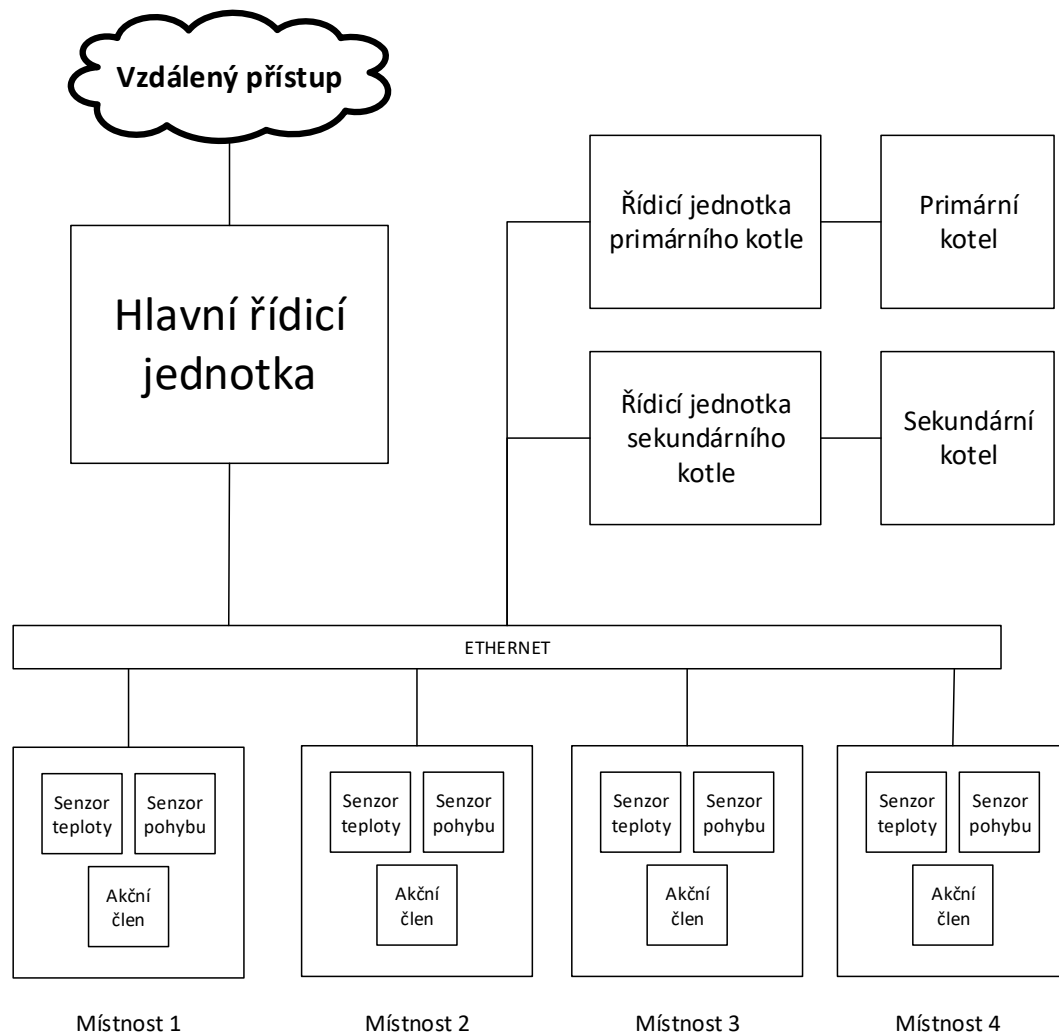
Vzdálený přístup

Hlavní řídicí jednotka

Řídicí jednotka primárního kotle

Primární kotel

Řídicí jednotka sekundárního kotle

Sekundární kotel

ETHERNET

Senzor teploty

Senzor pohybu

Akční člen

Senzor teploty

Senzor pohybu

Akční člen

Senzor teploty

Senzor pohybu

Akční člen

Senzor teploty

Senzor pohybu

Akční člen

Místnost 1

Místnost 2

Místnost 3

Místnost 4